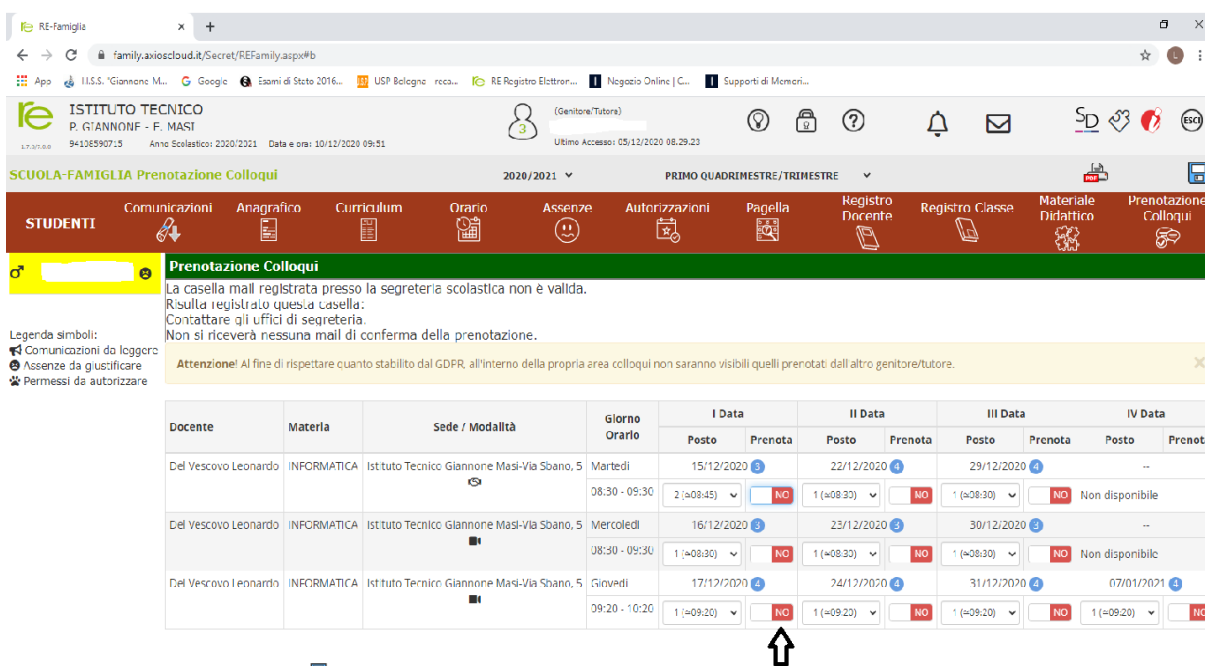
RE-Famiglia × +

family.axioscloud.it/Secret/REFamily.aspx#b

Apps I.I.S.S. "Giannone M... Google Esami di Stato 2016... USP Bologna - reca... RE Registro Elettron... Negozio Online | C... Supporti di Memori...

ISTITUTO TECNICO
P. GIANNONE - E. MASI
94108590715 Anno Scolastico: 2020/2021 Data e ora: 10/12/2020 09:51
1.7.3/7.0.0

(Genitore/Tutore)
Ultimo Accesso: 05/12/2020 08.29.23

SD ESCI

SCUOLA-FAMIGLIA Prenotazione Colloqui 2020/2021 PRIMO QUADRIMESTRE/TRIMESTRE

STUDENTI Comunicazioni Anagrafico Curriculum Orario Assenze Autorizzazioni Pagella Registro Docente Registro Classe Materiale Didattico Prenotazione Colloqui

Prenotazione Colloqui

La casella mail registrata presso la segreteria scolastica non è valida.
Risulta registrato questa casella:
Contattare gli uffici di segreteria.
Non si riceverà nessuna mail di conferma della prenotazione.

Legenda simboli:
Comunicazioni da leggere
Assenze da giustificare
Permessi da autorizzare

Attenzione! Al fine di rispettare quanto stabilito dal GDPR, all'interno della propria area colloqui non saranno visibili quelli prenotati dall'altro genitore/tutore.

| Docente | Materia | Sede / Modalità | Giorno Orario | I Data Posto | I Data Prenota | II Data Posto | II Data Prenota | III Data Posto | III Data Prenota | IV Data Posto | IV Data Prenota |
|---|---|---|---|---|---|---|---|---|---|---|---|
| Del Vescovo Leonardo | INFORMATICA | Istituto Tecnico Giannone Masi-Via Sbano, 5 | Martedì | 15/12/2020 3 | | 22/12/2020 4 | | 29/12/2020 4 | | -- | |
| | | | 08:30 - 09:30 | 2 (≈08:45) | NO | 1 (≈08:30) | NO | 1 (≈08:30) | NO | Non disponibile | |
| Del Vescovo Leonardo | INFORMATICA | Istituto Tecnico Giannone Masi-Via Sbano, 5 | Mercoledì | 16/12/2020 3 | | 23/12/2020 3 | | 30/12/2020 3 | | -- | |
| | | | 08:30 - 09:30 | 1 (≈08:30) | NO | 1 (≈08:30) | NO | 1 (≈08:30) | NO | Non disponibile | |
| Del Vescovo Leonardo | INFORMATICA | Istituto Tecnico Giannone Masi-Via Sbano, 5 | Giovedì | 17/12/2020 4 | | 24/12/2020 4 | | 31/12/2020 4 | | 07/01/2021 4 | |
| | | | 09:20 - 10:20 | 1 (≈09:20) | NO | 1 (≈09:20) | NO | 1 (≈09:20) | NO | 1 (≈09:20) | NO |